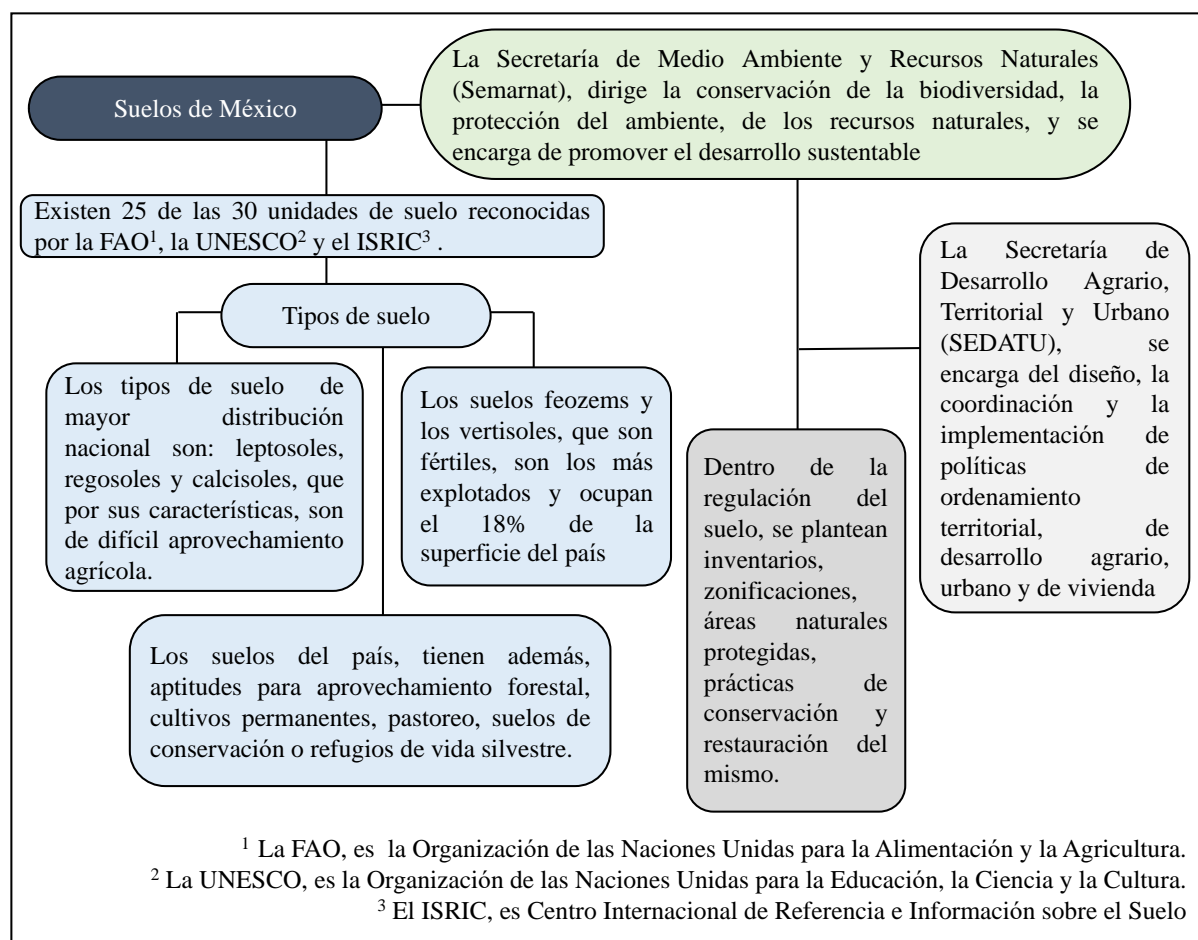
Suelos de México

La Secretaría de Medio Ambiente y Recursos Naturales (Semarnat), dirige la conservación de la biodiversidad, la protección del ambiente, de los recursos naturales, y se encarga de promover el desarrollo sustentable

Existen 25 de las 30 unidades de suelo reconocidas por la FAO$^1$, la UNESCO$^2$ y el ISRIC$^3$ .

Tipos de suelo

Los tipos de suelo de mayor distribución nacional son: leptosoles, regosoles y calcisoles, que por sus características, son de difícil aprovechamiento agrícola.

Los suelos feozems y los vertisoles, que son fértiles, son los más explotados y ocupan el 18% de la superficie del país

Los suelos del país, tienen además, aptitudes para aprovechamiento forestal, cultivos permanentes, pastoreo, suelos de conservación o refugios de vida silvestre.

Dentro de la regulación del suelo, se plantean inventarios, zonificaciones, áreas naturales protegidas, prácticas de conservación y restauración del mismo.

La Secretaría de Desarrollo Agrario, Territorial y Urbano (SEDATU), se encarga del diseño, la coordinación y la implementación de políticas de ordenamiento territorial, de desarrollo agrario, urbano y de vivienda

$^1$ La FAO, es la Organización de las Naciones Unidas para la Alimentación y la Agricultura.
$^2$ La UNESCO, es la Organización de las Naciones Unidas para la Educación, la Ciencia y la Cultura.
$^3$ El ISRIC, es Centro Internacional de Referencia e Información sobre el Suelo